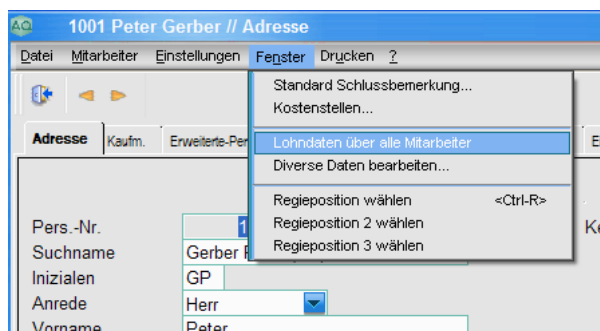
AO 1001 Peter Gerber // Adresse

Datei Mitarbeiter Einstellungen Fenster Drucken ?

Adresse Kaufm. Erweiterte-Per

Standard Schlussbemerkung...
Kostenstellen...
Lohndaten über alle Mitarbeiter
Diverse Daten bearbeiten...
Regieposition wählen <Ctrl-R>
Regieposition 2 wählen
Regieposition 3 wählen

Pers.-Nr. 1
Suchname Gerber P
Inizialen GP
Anrede Herr
Vorname Peter

E
Ke